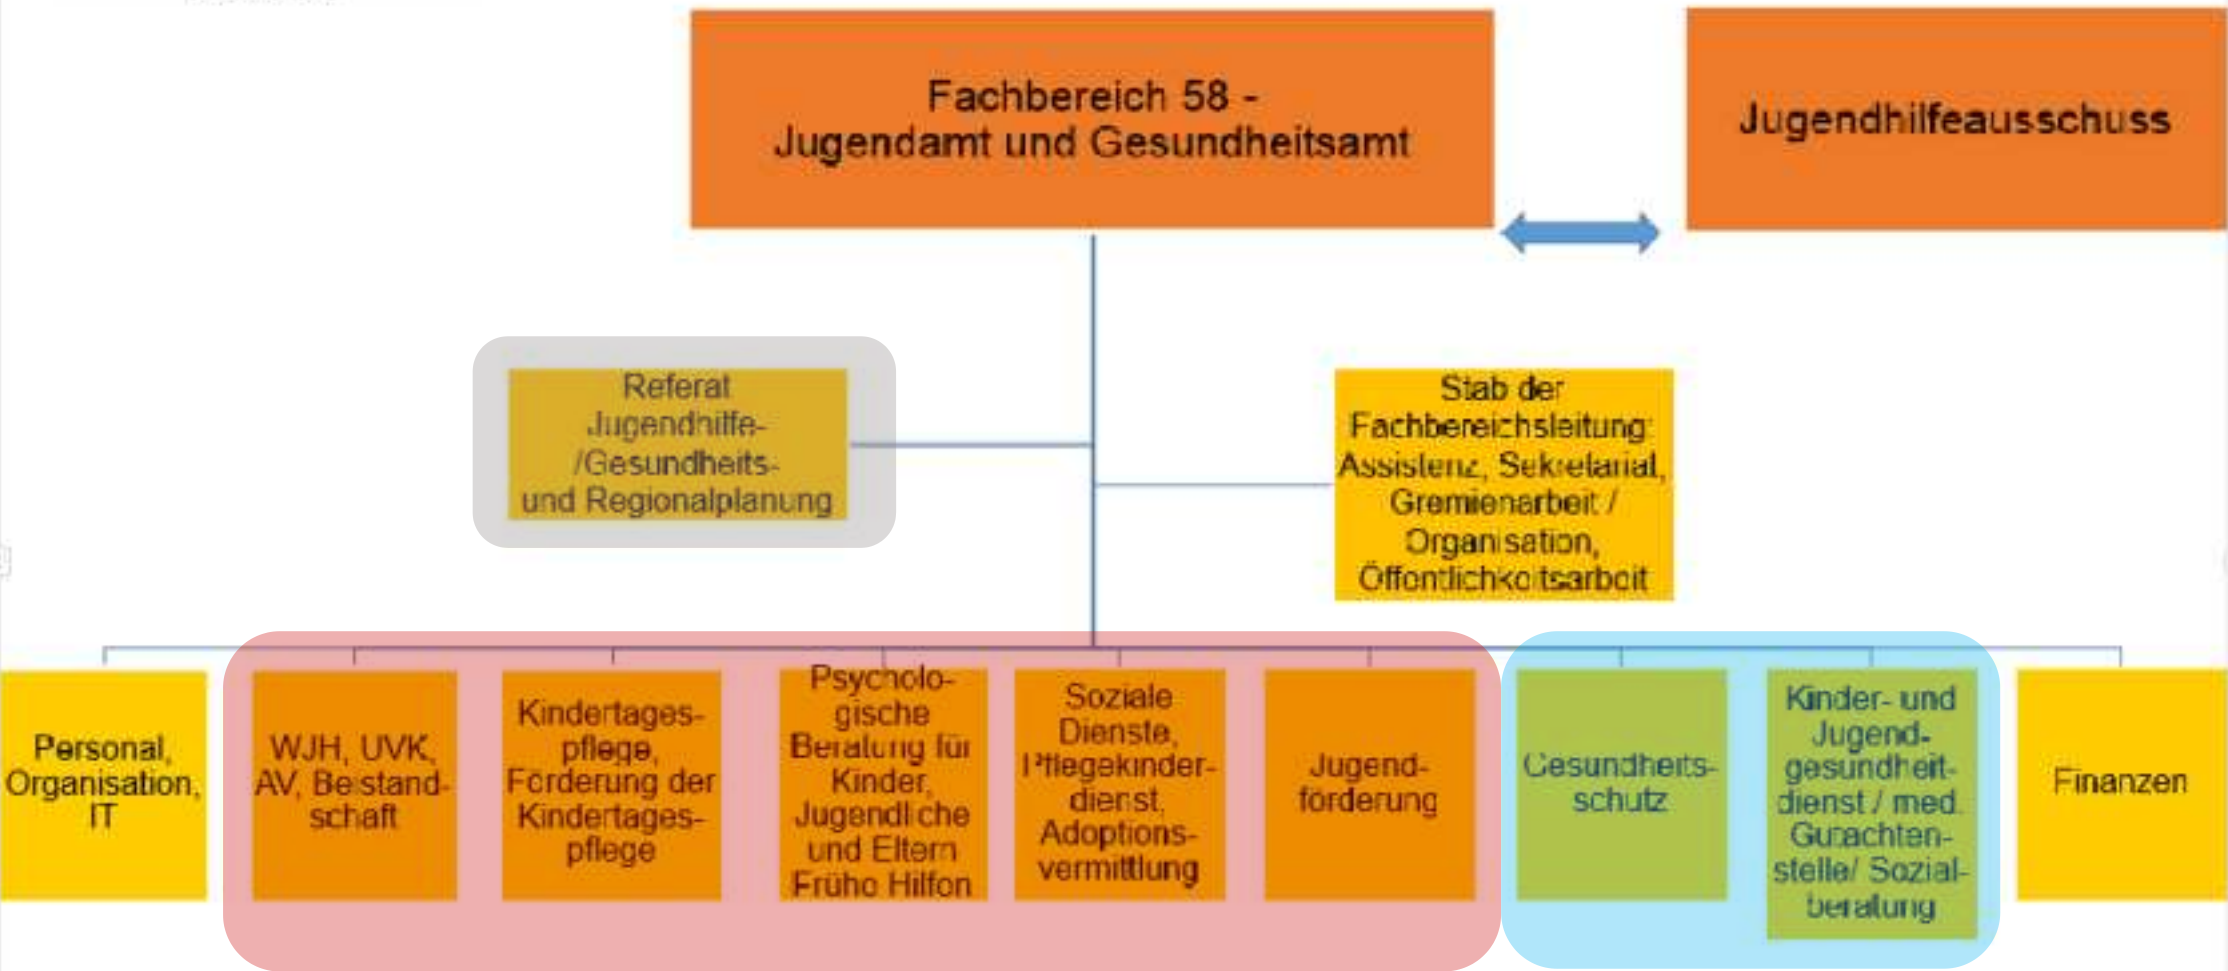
Fachbereich 58 - Jugendamt und Gesundheitsamt

Jugendhilfeausschuss

Referat Jugendhilfe- /Gesundheits- und Regionalplanung

Stab der Fachbereichsleitung: Assistenz, Sekretariat, Gremienarbeit / Organisation, Öffentlichkeitsarbeit

Personal, Organisation, IT

WJH, UVK, AV, Beistandschaft

Kindertagespflege, Förderung der Kindertagespflege

Psychologische Beratung für Kinder, Jugendliche und Eltern Frühe Hilfen

Soziale Dienste, Pflegekinderdienst, Adoptionsvermittlung

Jugendförderung

Gesundheitsschutz

Kinder- und Jugendgesundheitdienst / med. Gutachtenstelle/ Sozialberatung

Finanzen